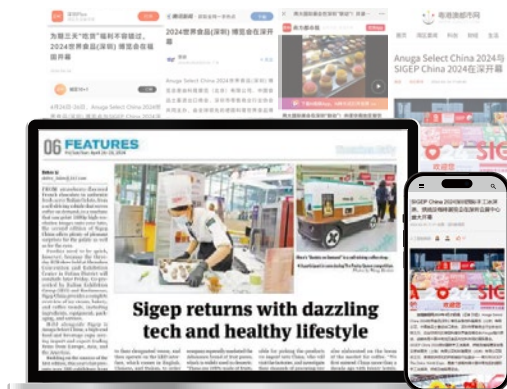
为期三天"性价"福利不容错过，2024世界食品(深圳)博览会在深开幕

2024世界食品(深圳)博览会在深开幕

Anuga Select China 2024世界食品(深圳)博览会

Anuga Select China 2024与SIGEP China 2024在深开幕

06 FEATURES

Sigep returns with dazzling tech and healthy lifestyle

SIGEP China 2024